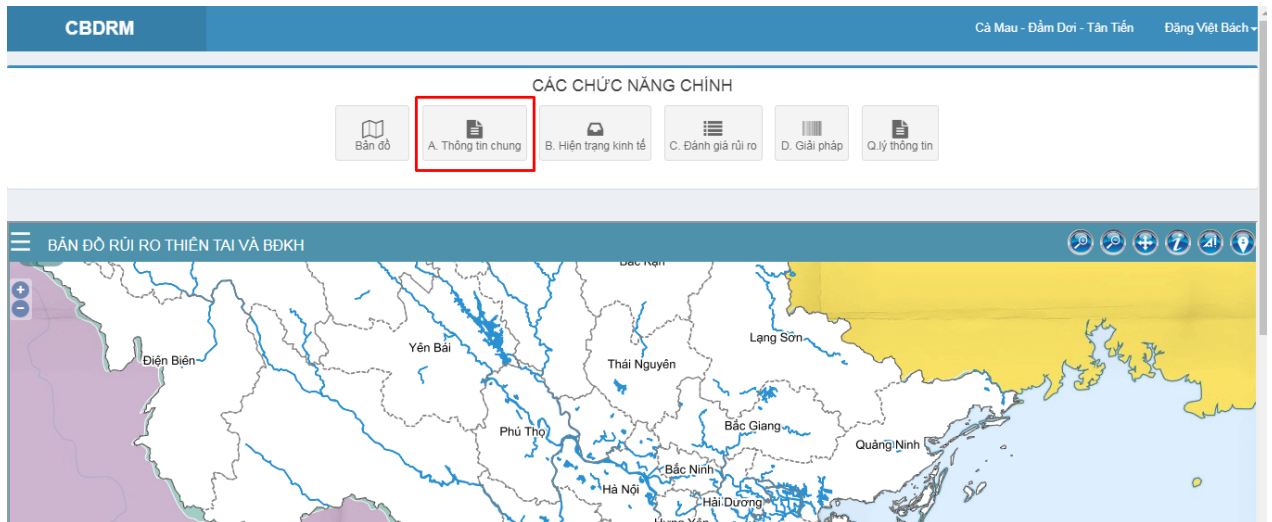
CBDRM

Cà Mau - Đầm Dơi - Tân Tiến

Đặng Việt Bách

CÁC CHỨC NĂNG CHÍNH

Bản đồ

A. Thông tin chung

B. Hiện trạng kinh tế

C. Đánh giá rủi ro

D. Giải pháp

Q.lý thông tin

BẢN ĐỒ RỦI RO THIÊN TAI VÀ BĐKH

Bắc Kạn

Lạng Sơn

Điện Biên

Yên Bái

Thái Nguyên

Bắc Giang

Phú Thọ

Quảng Ninh

Bắc Ninh

Hà Nội

Hải Dương

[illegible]